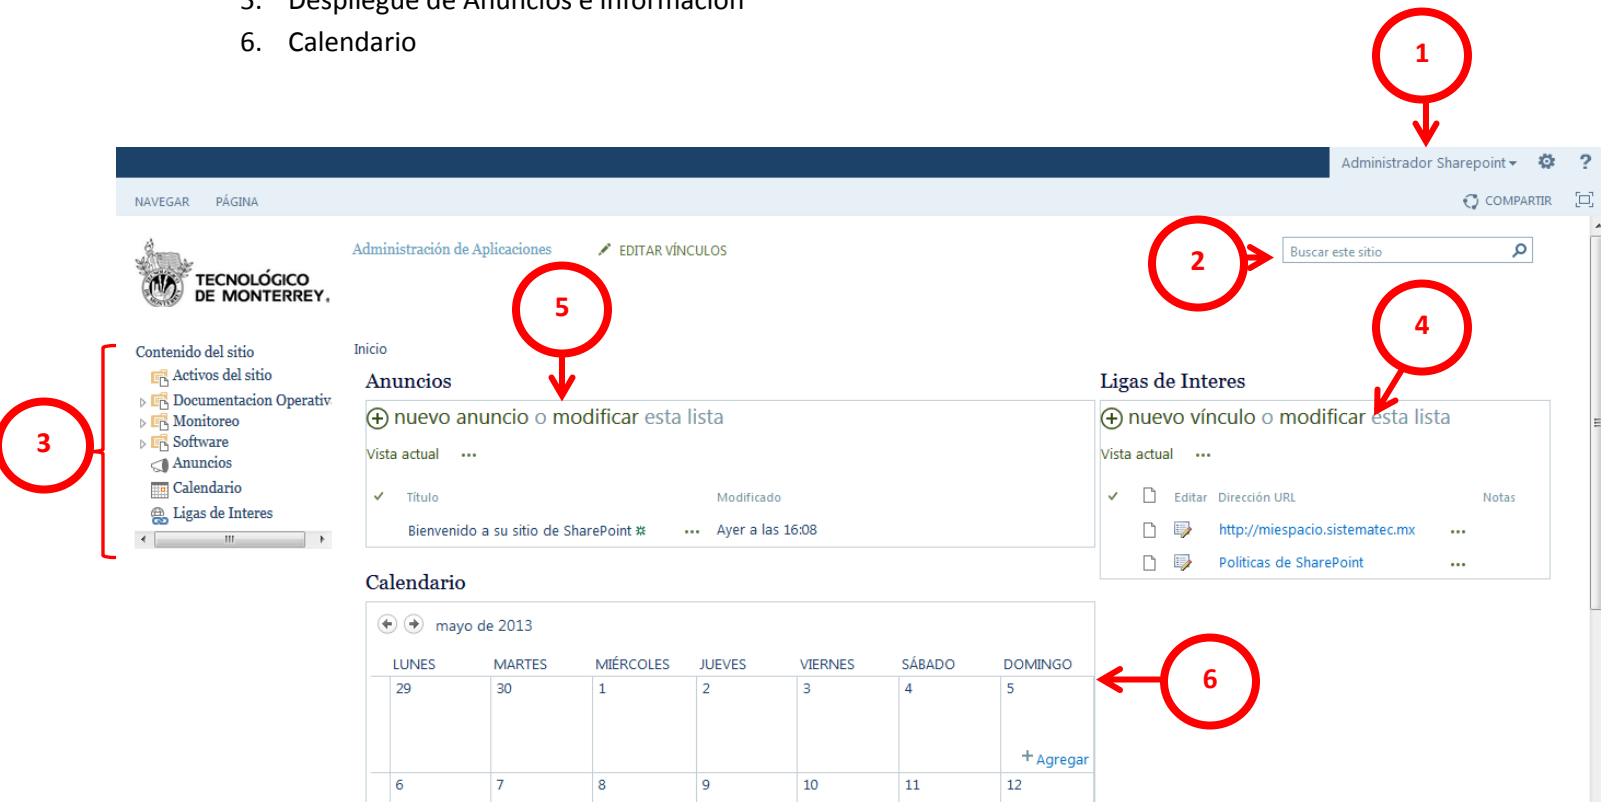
5. Despliegue de Anuncios e información
6. Calendario

1

Administrador Sharepoint ▾

?

NAVEGAR PÁGINA

COMPARTIR

TECNOLÓGICO DE MONTERREY.

Administración de Aplicaciones

EDITAR VÍNCULOS

2

Buscar este sitio

5

4

Contenido del sitio
Activos del sitio
Documentacion Operativ
Monitoreo
Software
Anuncios
Calendario
Ligas de Interes

3

Inicio

Anuncios

nuevo anuncio o modificar esta lista

Vista actual ...

Título Modificado

Bienvenido a su sitio de SharePoint ... Ayer a las 16:08

Ligas de Interes

nuevo vínculo o modificar esta lista

Vista actual ...

Editar Dirección URL Notas

http://miespacio.sistematec.mx ...

Politicas de SharePoint ...

Calendario

mayo de 2013

| LUNES | MARTES | MIÉRCOLES | JUEVES | VIERNES | SÁBADO | DOMINGO |
|---|---|---|---|---|---|---|
| 29 | 30 | 1 | 2 | 3 | 4 | 5 + Agregar |
| 6 | 7 | 8 | 9 | 10 | 11 | 12 |

6